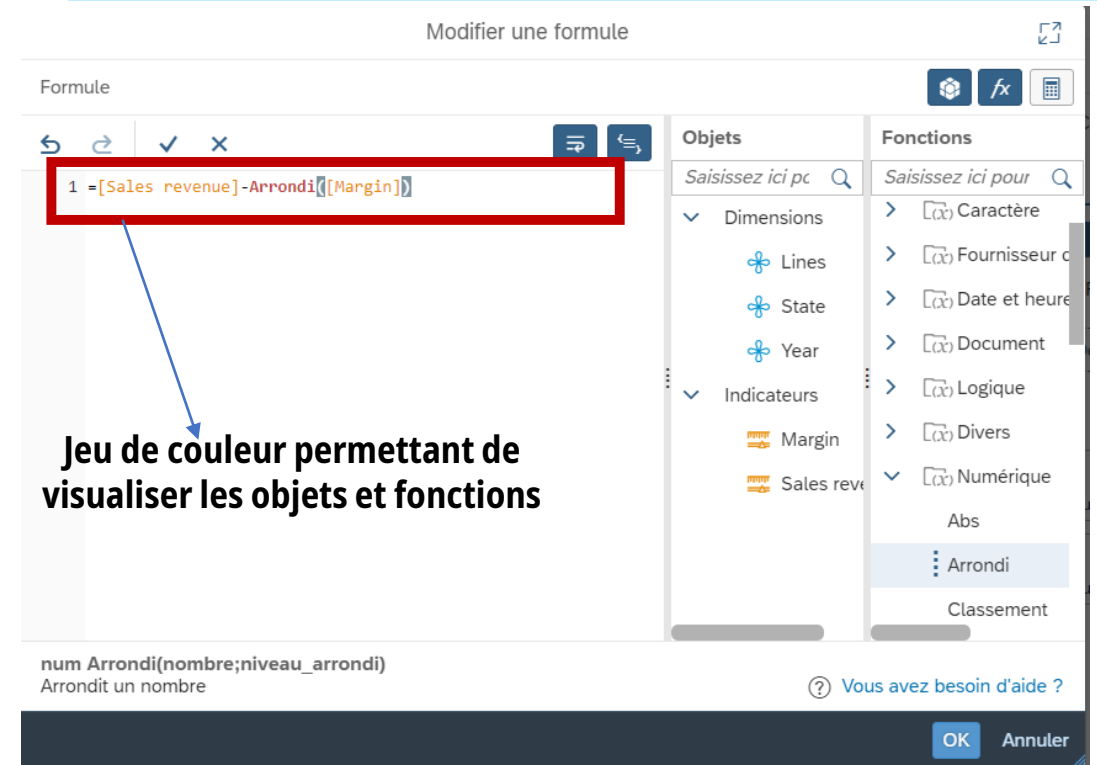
Modifier une formule

Formule

1 =[Sales revenue]-Arrondi([Margin])

Jeu de couleur permettant de visualiser les objets et fonctions

Objets

Saisissez ici pc

Dimensions

Lines

State

Year

Indicateurs

Margin

Sales reve

Fonctions

Saisissez ici pour

Caractère

Fournisseur d

Date et heure

Document

Logique

Divers

Numérique

Abs

Arrondi

Classement

num Arrondi(nombre;niveau_arrondi)
Arrondit un nombre

Vous avez besoin d'aide ?

OK

Annuler